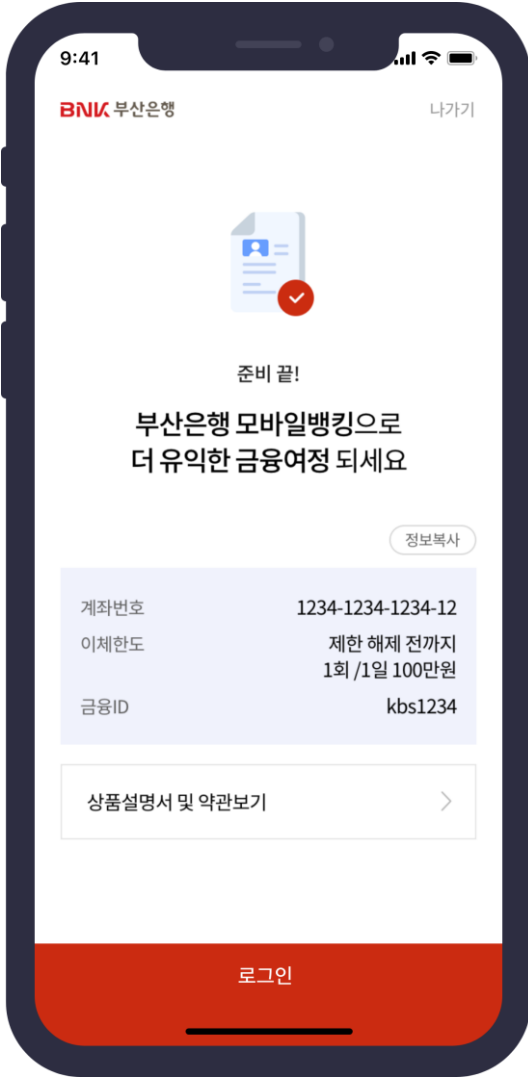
9:41

BNK 부산은행

나가기

준비 끝!

부산은행 모바일뱅킹으로
더 유익한 금융여정 되세요

정보복사

| 계좌번호 | 1234-1234-1234-12 |
|---|---|
| 이체한도 | 제한 해제 전까지 1회 /1일 100만원 |
| 금융ID | kbs1234 |

상품설명서 및 약관보기

로그인